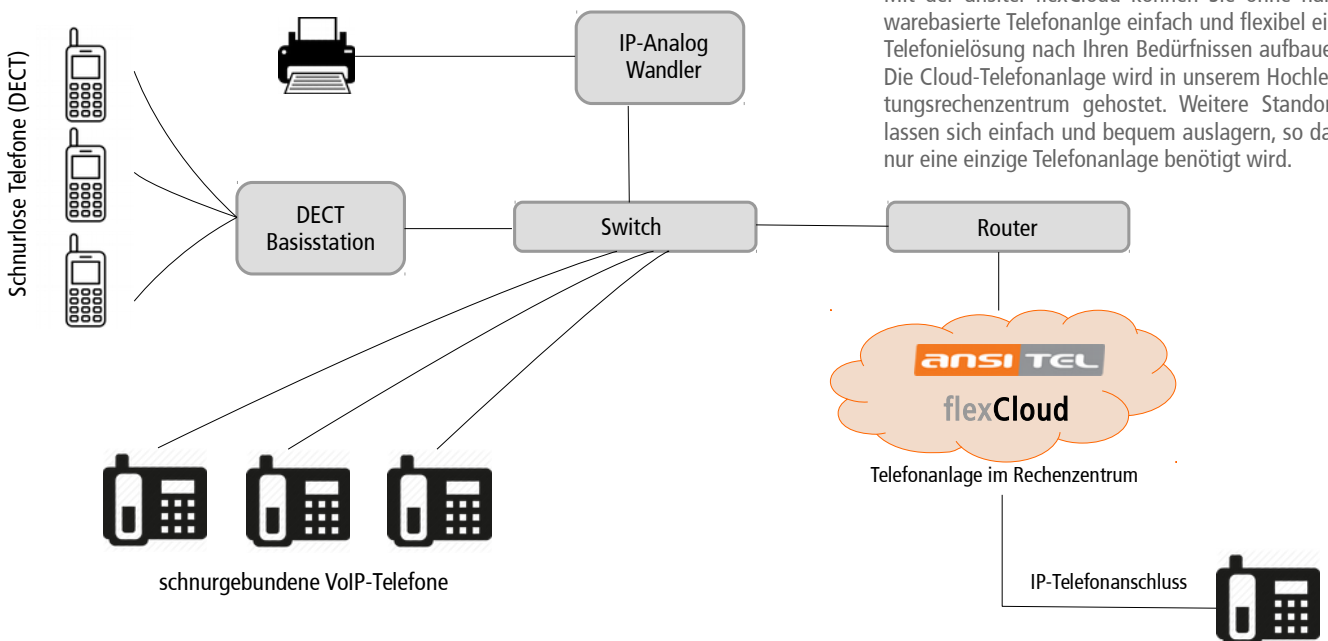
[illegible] warebasierte Telefonanlge einfach und flexibel ei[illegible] Telefonielösung nach Ihren Bedürfnissen aufbaue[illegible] Die Cloud-Telefonanlage wird in unserem Hochle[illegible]tungsrechenzentrum gehostet. Weitere Standor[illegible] lassen sich einfach und bequem auslagern, so da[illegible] nur eine einzige Telefonanlage benötigt wird.

Schnurlose Telefone (DECT)

IP-Analog Wandler

DECT Basisstation

Switch

Router

ansi TEL

flexCloud

Telefonanlage im Rechenzentrum

schnurgebundene VoIP-Telefone

IP-Telefonanschluss